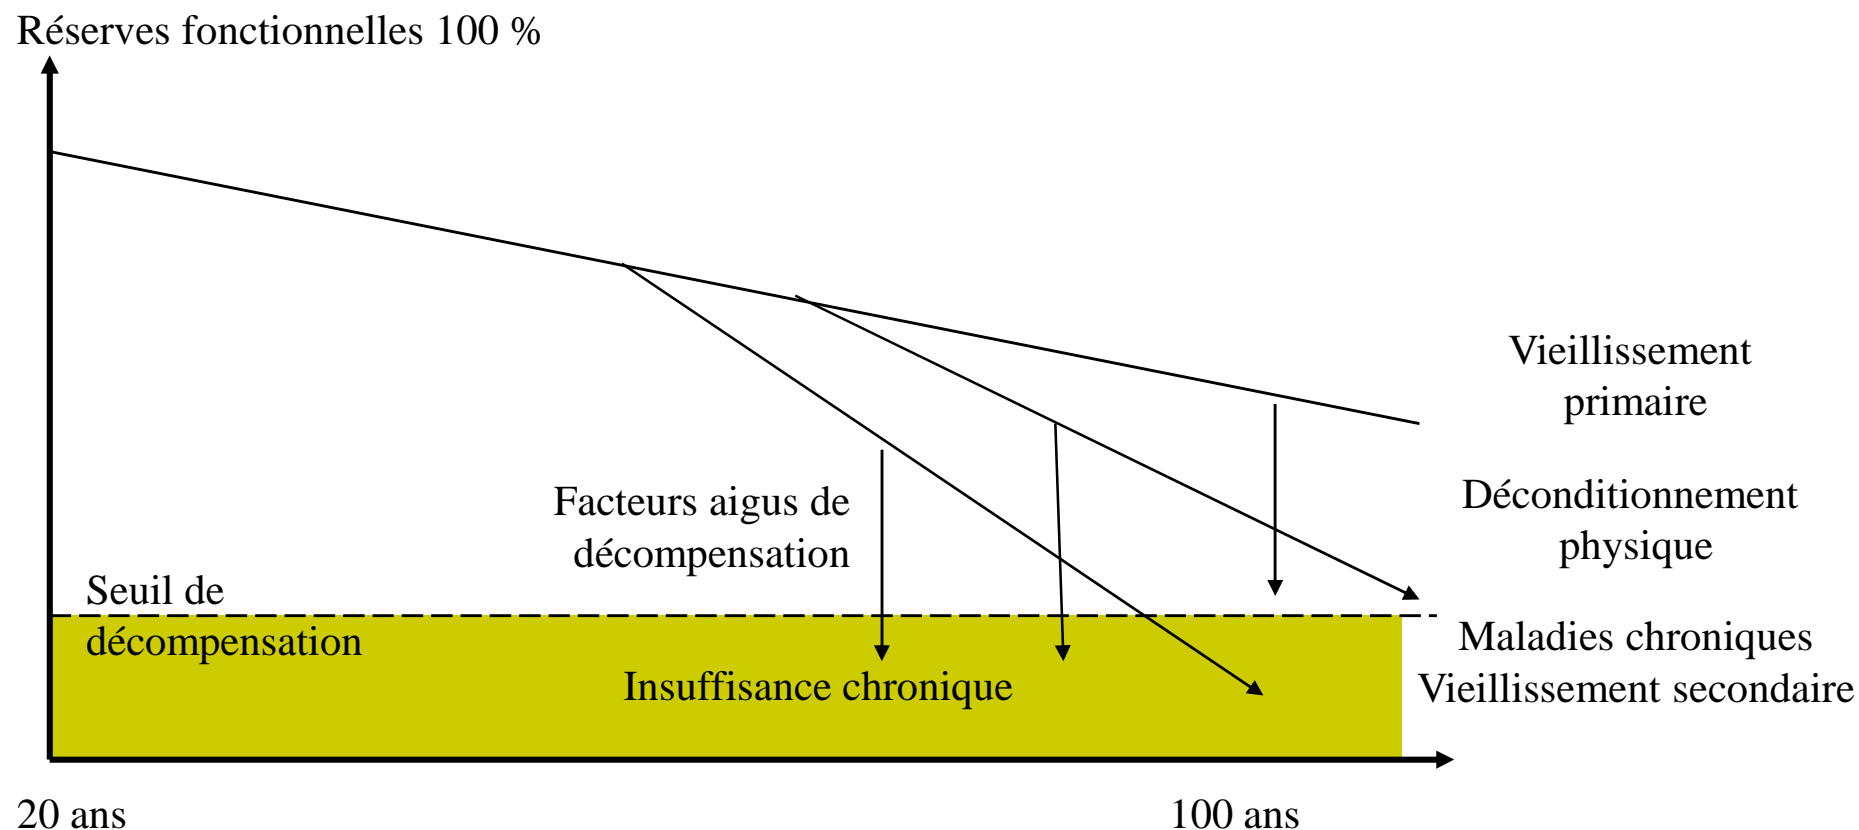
Réserves fonctionnelles 100 %

Vieillissement primaire

Déconditionnement physique

Facteurs aigus de décompensation

Seuil de décompensation

Maladies chroniques
Vieillissement secondaire

Insuffisance chronique

20 ans

100 ans